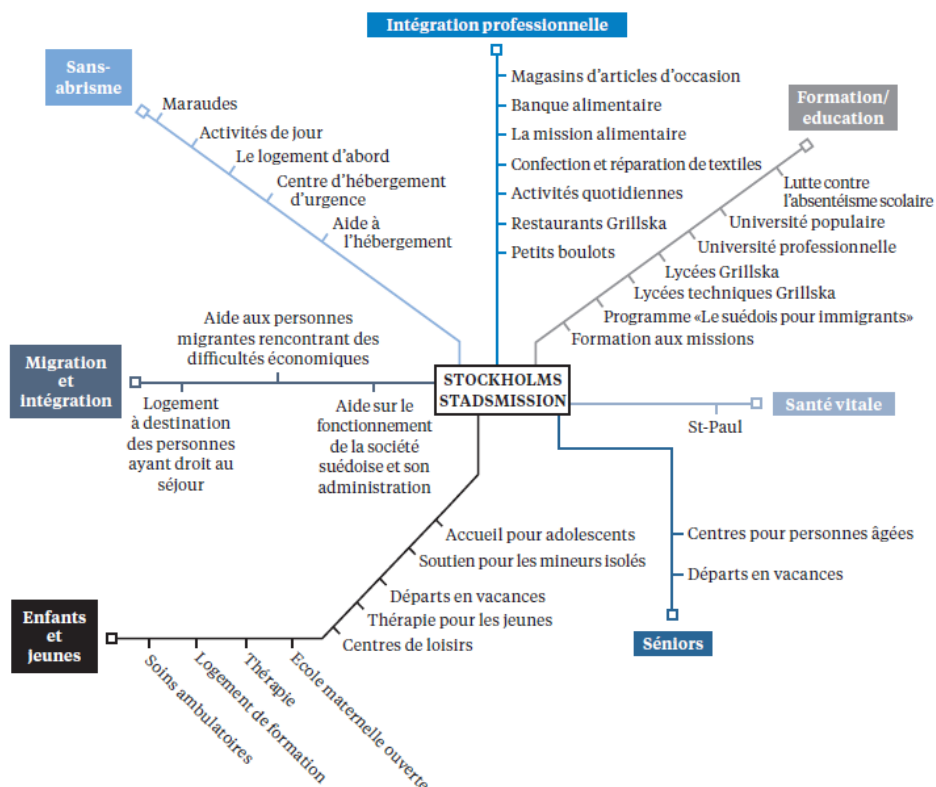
Intégration professionnelle

Magasins d'articles d'occasion
Banque alimentaire
La mission alimentaire
Confection et réparation de textiles
Activités quotidiennes
Restaurants Grillska
Petits boulots

Sans-abrisme

Maraudes
Activités de jour
Le logement d'abord
Centre d'hébergement d'urgence
Aide à l'hébergement

Formation/ education

Lutte contre l'absentéisme scolaire
Université populaire
Université professionnelle
Lycées Grillska
Lycées techniques Grillska
Programme «Le suédois pour immigrants»
Formation aux missions

Migration et intégration

Aide aux personnes migrantes rencontrant des difficultés économiques
Logement à destination des personnes ayant droit au séjour
Aide sur le fonctionnement de la société suédoise et son administration

STOCKHOLMS STADSMISSION

Santé vitale

St-Paul

Centres pour personnes âgées
Départs en vacances

Séniors

Accueil pour adolescents
Soutien pour les mineurs isolés
Départs en vacances
Thérapie pour les jeunes
Centres de loisirs

Enfants et jeunes

Soins ambulatoires
Logement de formation
Thérapie
Ecole maternelle ouverte